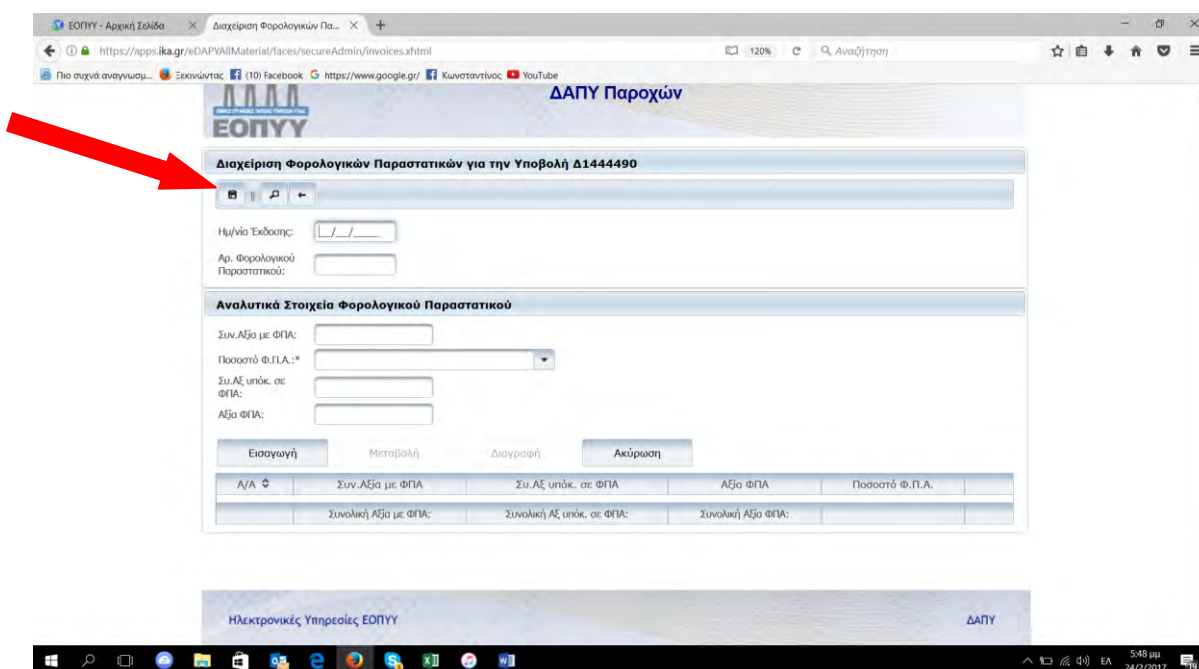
ΕΟΠΥΥ - Αρχική Σελίδα
Διαχείριση Φορολογικών Πα...
https://apps.ika.gr/eDAPYAllMaterial/faces/secureAdmin/invoices.xhtml
120%
Αναζήτηση
Πιο συχνά αναγνωσμ... Ξεκινώντας (10) Facebook https://www.google.gr/ Κωνσταντίνος YouTube

ΕΟΠΥΥ
ΔΑΠΥ Παροχών

Διαχείριση Φορολογικών Παραστατικών για την Υποβολή Δ1444490

Ημ/νία Έκδοσης: __/__/____
Αρ. Φορολογικού Παραστατικού:

Αναλυτικά Στοιχεία Φορολογικού Παραστατικού

Συν.Αξία με ΦΠΑ:
Ποσοστό Φ.Π.Α.:*
Συ.Αξ υπόκ. σε ΦΠΑ:
Αξία ΦΠΑ:

Εισαγωγή Μεταβολή Διαγραφή Ακύρωση

| Α/Α | Συν.Αξία με ΦΠΑ | Συ.Αξ υπόκ. σε ΦΠΑ | Αξία ΦΠΑ | Ποσοστό Φ.Π.Α. | |
|---|---|---|---|---|---|
| | | | | | |
| | Συνολική Αξία με ΦΠΑ: | Συνολική Αξ υπόκ. σε ΦΠΑ: | Συνολική Αξία ΦΠΑ: | | |

Ηλεκτρονικές Υπηρεσίες ΕΟΠΥΥ
ΔΑΠΥ

ΕΛ 5:48 μμ 24/2/2017